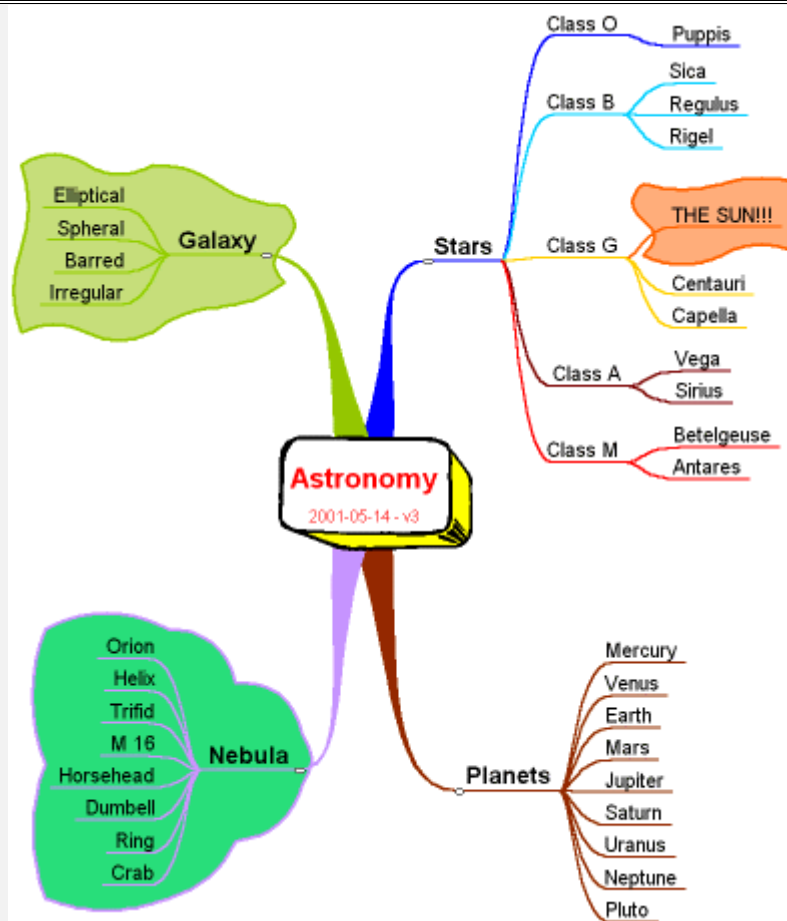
Astronomy
2001-05-14 - v3

Galaxy
Elliptical
Spheral
Barred
Irregular

Stars
Class O
Puppis
Class B
Sica
Regulus
Rigel
Class G
THE SUN!!!
Centauri
Capella
Class A
Vega
Sirius
Class M
Betelgeuse
Antares

Nebula
Orion
Helix
Trifid
M 16
Horsehead
Dumbell
Ring
Crab

Planets
Mercury
Venus
Earth
Mars
Jupiter
Saturn
Uranus
Neptune
Pluto